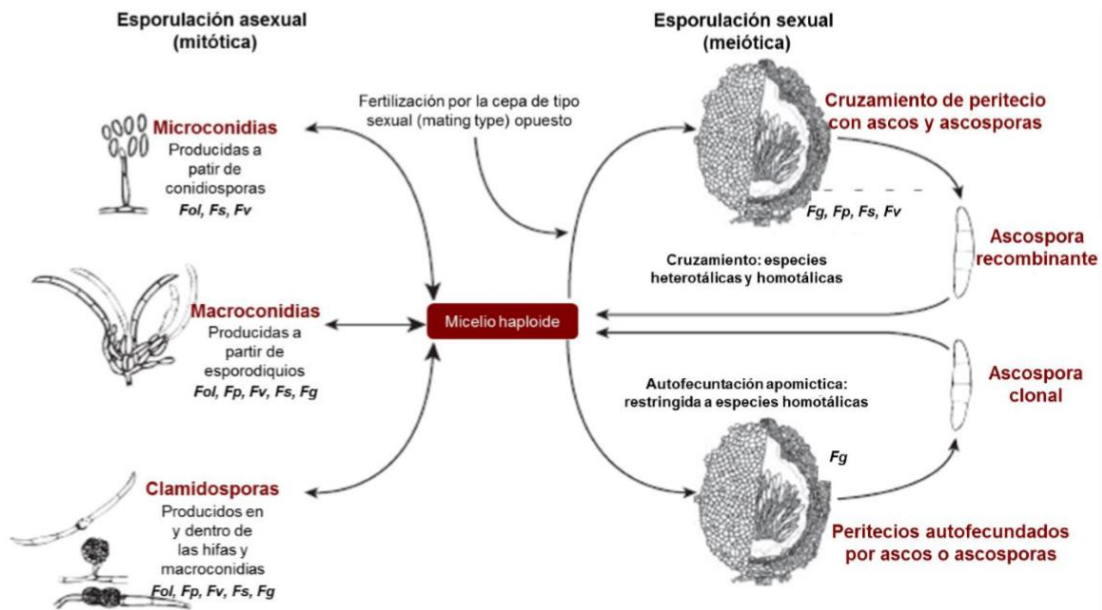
Esporulación asexual (mitótica)

Esporulación sexual (meiótica)

Microconidias
Producidas a patir de conidiosporas
Fol, Fs, Fv

Fertilización por la cepa de tipo sexual (mating type) opuesto

Cruzamiento de peritecio con ascos y ascosporas

Fg, Fp, Fs, Fv

Ascospora recombinante

Cruzamiento: especies heterotálicas y homotálicas

Macroconidias
Producidas a partir de esporodiquios
Fol, Fp, Fv, Fs, Fg

Micelio haploide

Autofecuntación apomictica: restringida a especies homotálicas

Ascospora clonal

Fg

Clamidosporas
Producidos en y dentro de las hifas y macroconidias
Fol, Fp, Fv, Fs, Fg

Peritecios autofecundados por ascos o ascosporas